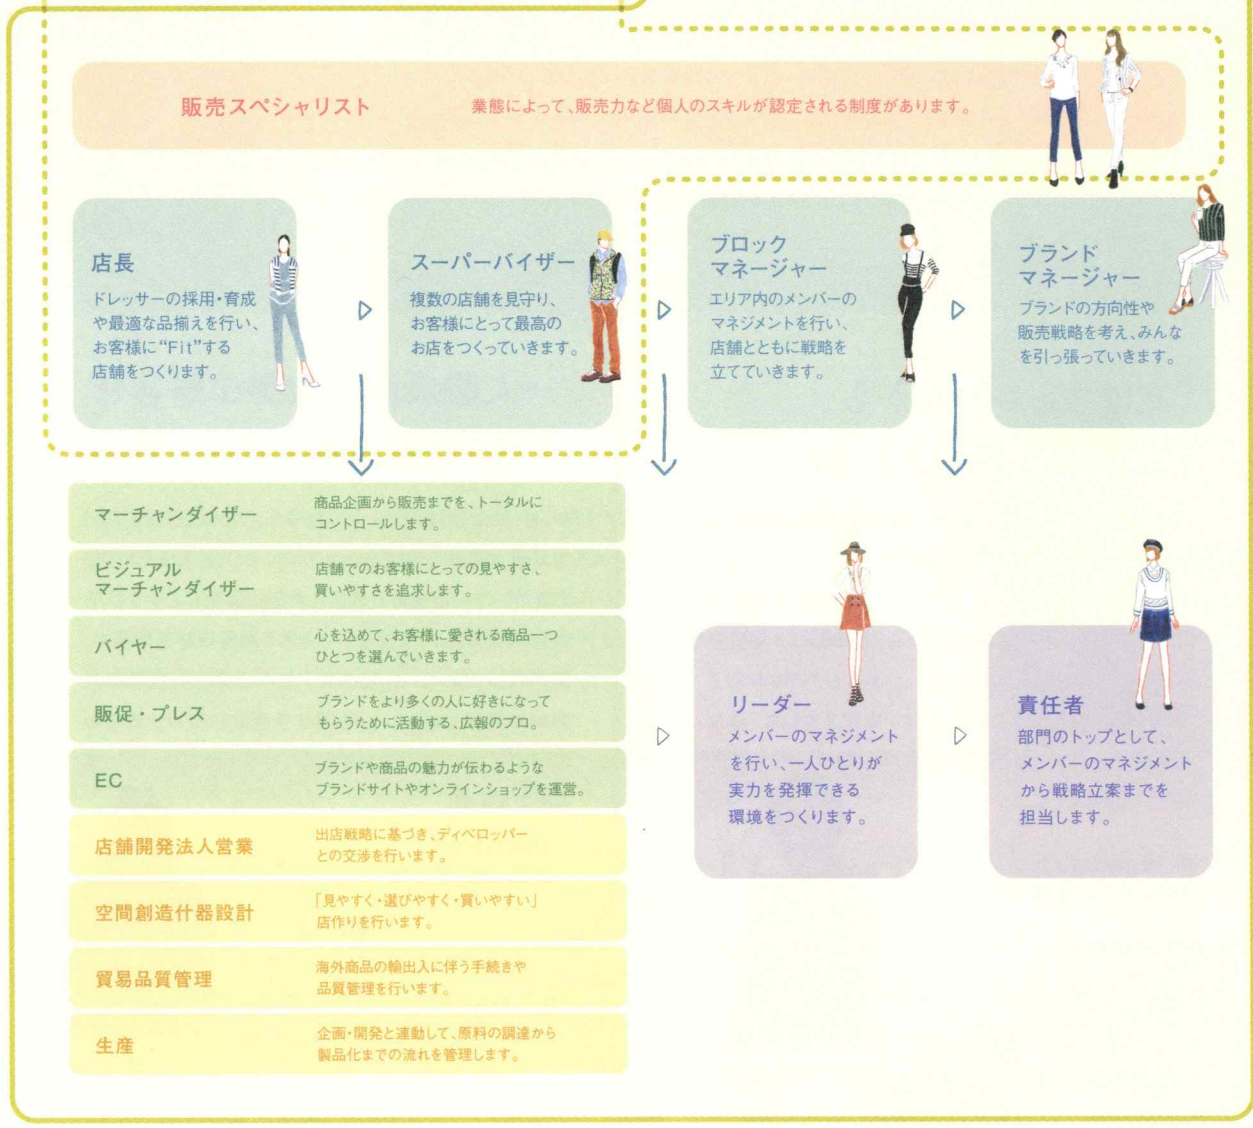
販売スペシャリスト　業態によって、販売力など個人のスキルが認定される制度があります。

店長
ドレッサーの採用・育成や最適な品揃えを行い、お客様に“Fit”する店舗をつくります。

スーパーバイザー
複数の店舗を見守り、お客様にとって最高のお店をつくっていきます。

ブロックマネージャー
エリア内のメンバーのマネジメントを行い、店舗とともに戦略を立てていきます。

ブランドマネージャー
ブランドの方向性や販売戦略を考え、みんなを引っ張っていきます。

| マーチャンダイザー | 商品企画から販売までを、トータルにコントロールします。 |
|---|---|
| ビジュアルマーチャンダイザー | 店舗でのお客様にとっての見やすさ、買いやすさを追求します。 |
| バイヤー | 心を込めて、お客様に愛される商品一つひとつを選んでいきます。 |
| 販促・プレス | ブランドをより多くの人に好きになってもらうために活動する、広報のプロ。 |
| EC | ブランドや商品の魅力が伝わるようなブランドサイトやオンラインショップを運営。 |
| 店舗開発法人営業 | 出店戦略に基づき、ディベロッパーとの交渉を行います。 |
| 空間創造什器設計 | 「見やすく・選びやすく・買いやすい」店作りを行います。 |
| 貿易品質管理 | 海外商品の輸出入に伴う手続きや品質管理を行います。 |
| 生産 | 企画・開発と連動して、原料の調達から製品化までの流れを管理します。 |

リーダー
メンバーのマネジメントを行い、一人ひとりが実力を発揮できる環境をつくります。

責任者
部門のトップとして、メンバーのマネジメントから戦略立案までを担当します。